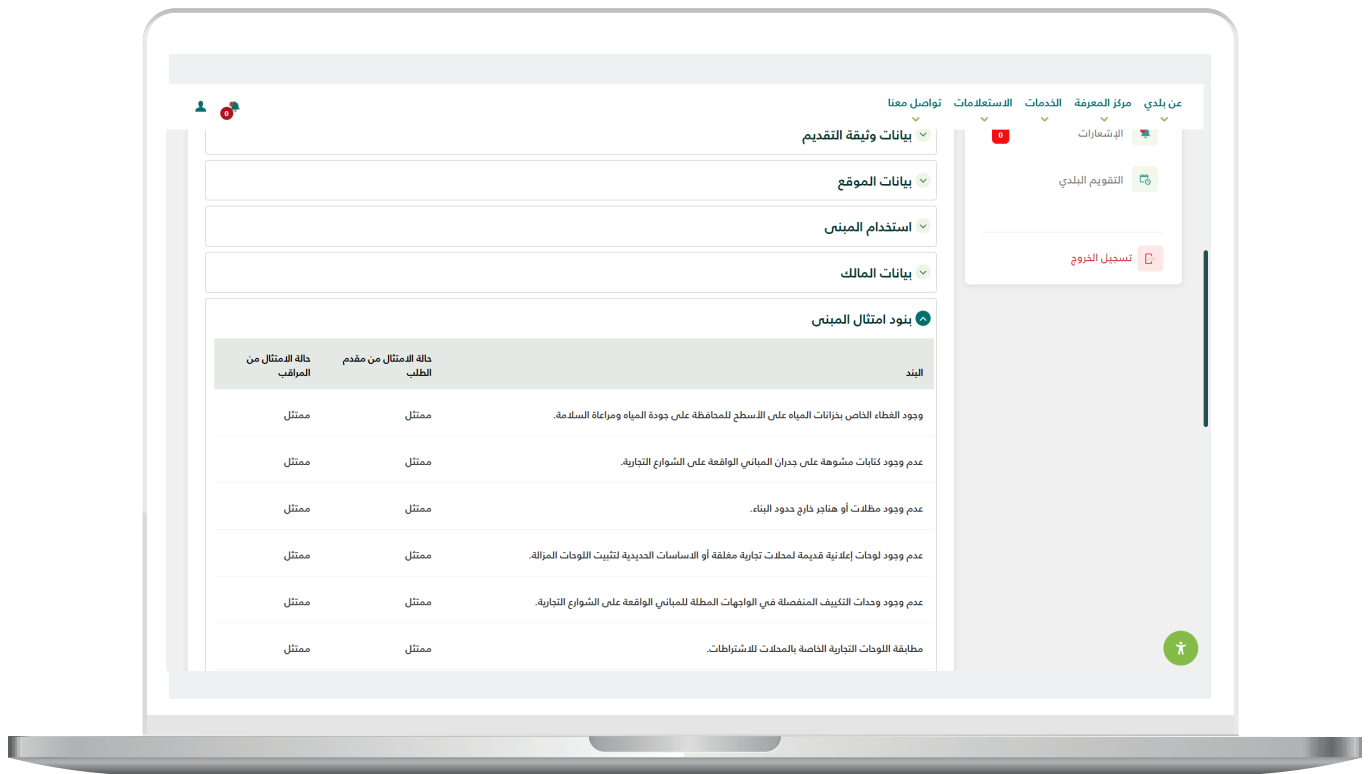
عن بلدي مركز المعرفة الخدمات الاستعلامات تواصل معنا

0

الإشعارات 0

التقويم البلدي

تسجيل الخروج

بيانات وثيقة التقديم

بيانات الموقع

استخدام المبنى

بيانات المالك

بنود امتثال المبنى

| البند | حالة الامتثال من مقدم الطلب | حالة الامتثال من المراقب |
|---|---|---|
| وجود الغطاء الخاص بخزانات المياه على الأسطح للمحافظة على جودة المياه ومراعاة السلامة. | ممتثل | ممتثل |
| عدم وجود كتابات مشوهة على جدران المباني الواقعة على الشوارع التجارية. | ممتثل | ممتثل |
| عدم وجود مظلات أو هناجر خارج حدود البناء. | ممتثل | ممتثل |
| عدم وجود لوحات إعلانية قديمة لمحلات تجارية مغلقة أو الاساسات الحديدية لتثبيت اللوحات المزالة. | ممتثل | ممتثل |
| عدم وجود وحدات التكييف المنفصلة في الواجهات المطلة للمباني الواقعة على الشوارع التجارية. | ممتثل | ممتثل |
| مطابقة اللوحات التجارية الخاصة بالمحلات للاشتراطات. | ممتثل | ممتثل |